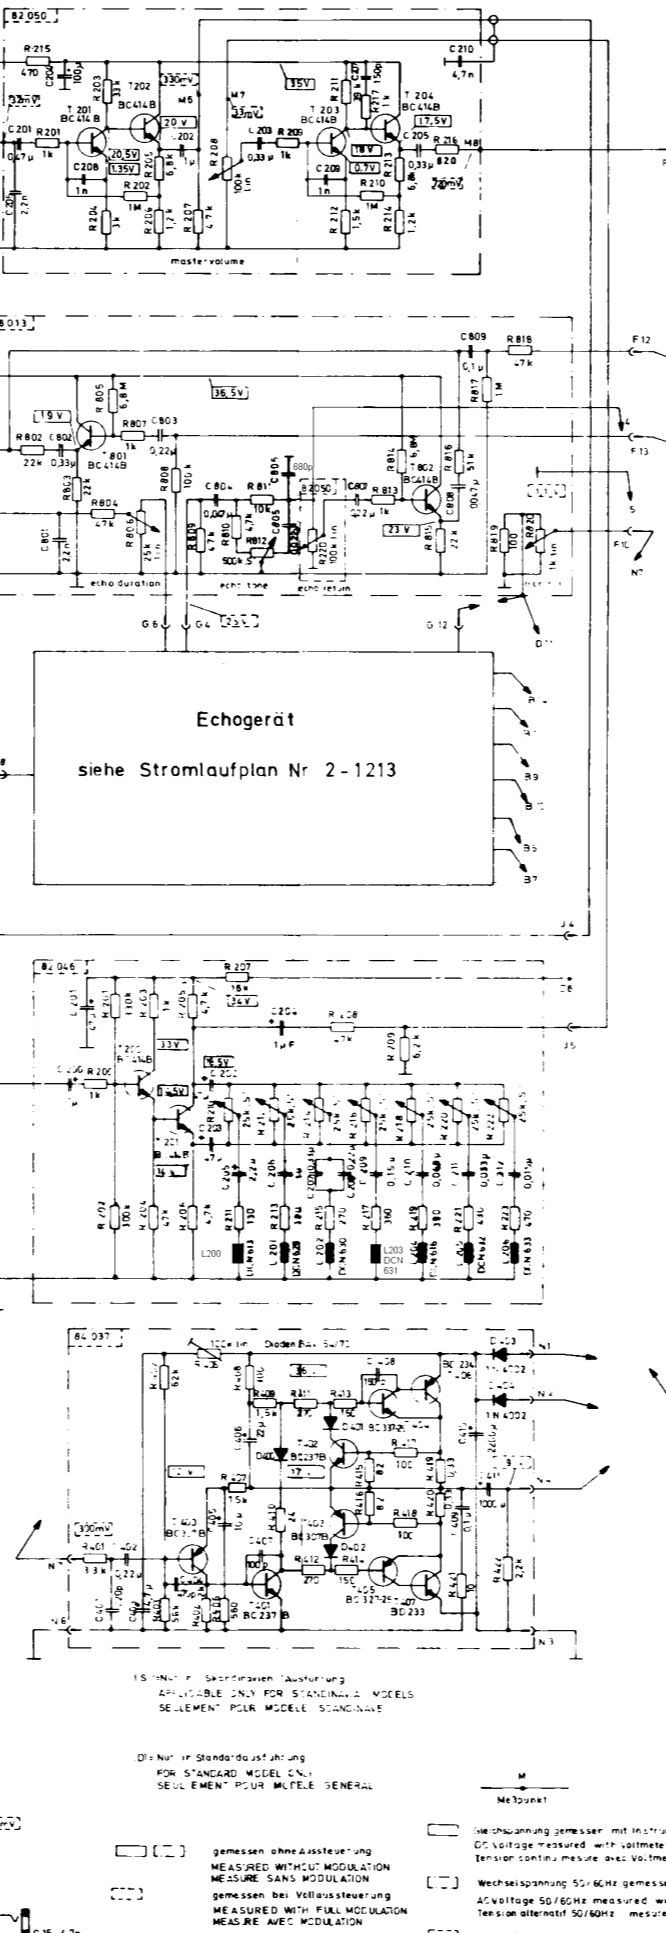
82 050

R 215
470
C 204
100μ
R 203
33k
T 202
BC 414 B
330mV
M 6
35V
C 210
4,7n
52mV
T 201
BC 414 B
C 201
R 201
1k
0,47μ
20 V
20,5V
1,35V
C 202
1μ
M 7
53mV
40mV
C 203
0,33μ
R 209
1k
R 211
C 207
150p
T 203
BC 414 B
T 204
BC 414 B
R 217
C 205
0,33μ
R 216
820
M 8
240mV
19 V
0,7V
17,5V
C 208
1n
R 202
1M
R 206
6,8k
R 205
1,2k
R 204
3k
R 207
47k
R 208
100k
C 209
1n
R 210
1M
R 213
6,8k
R 212
1,5k
R 214
1,2k
C 206
2,2n
master volume

B 013
C 809
0,1μ
R 818
47k
F 12
F 13
R 817
1M
R 805
6,8M
19 V
36,5V
R 802
22k
C 802
0,33μ
T 801
BC 414 B
R 807
1k
C 803
0,22μ
R 803
22k
R 804
47k
R 806
25k
C 801
2,2n
R 808
100k
C 804
0,047μ
R 811
10k
C 806
680p
R 810
4,7k
R 809
47k
R 812
500k
C 805
82 050
R 220
100k
C 807
0,22μ
R 813
1k
R 814
6,8k
T 802
BC 414 B
R 816
51k
C 808
0,047μ
23 V
R 815
22k
R 819
100
R 820
100k
echo duration
echo tone
echo return
G 6
G 4
G 12
F 10
N 7
D 11

Echogerät

siehe Stromlaufplan Nr 2-1213

B 9
B 6
B 7

82 046
R 207
16k
34V
C 201
R 201
330k
R 203
1k
R 205
4,7k
C 204
1μF
R 208
47k
R 209
6,2k
33V
15,5V
C 200
R 200
1k
T 200
BC 414 B
T 201
BC 414 B
C 203
R 202
330k
R 204
47k
R 206
4,7k
C 205
C 206
C 208
C 209
0,15μ
0,068μ
0,033μ
0,01μ
R 211
130
R 213
180
R 215
270
R 217
390
R 219
380
R 221
430
R 223
470
L 200
L 201
DCN 628
L 202
DCN 630
L 203
DCN 631
DCN 616
DCN 632
DCN 633

B4 037
100k lin
Dioden BAV 54/70
R 402
62k
R 406
180
R 409
1,5k
R 411
270
R 413
150
C 408
150p
BD 234
T 406
D 403
1N 4002
D 404
1N 4002
N 1
N 4
C 406
22μ
D 401
BC 337
T 404
T 402
BC 237 B
17 V
R 407
1,5k
R 416
82
R 417
100
R 419
0,33
C 411
2200μ
C 412
1000μ
R 422
2,2k
330mV
R 401
3,3k
C 402
0,22μ
T 403
BC 307 B
T 401
BC 237 B
R 412
270
R 414
150
T 405
BC 327
T 407
BD 233
R 418
100
R 420
0,33
R 421
N 6
N 3

Nur in Skandinavien Ausführung
APPLICABLE ONLY FOR SCANDINAVIAN MODELS
SEULEMENT POUR MODELE SCANDINAVE

Nur in Standardausführung
FOR STANDARD MODEL ONLY
SEULEMENT POUR MODELE GENERAL

M
Meßpunkt

gemessen ohne Aussteuerung
MEASURED WITHOUT MODULATION
MEASURE SANS MODULATION
gemessen bei Vollaussteuerung
MEASURED WITH FULL MODULATION
MEASURE AVEC MODULATION

Gleichspannung gemessen mit Instru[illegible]
DC voltage measured with voltmete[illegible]
Tension continu mesure avec Voltme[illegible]

Wechselspannung 50/60Hz gemess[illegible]
AC voltage 50/60Hz measured w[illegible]
Tension alternatif 50/60Hz mesure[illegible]